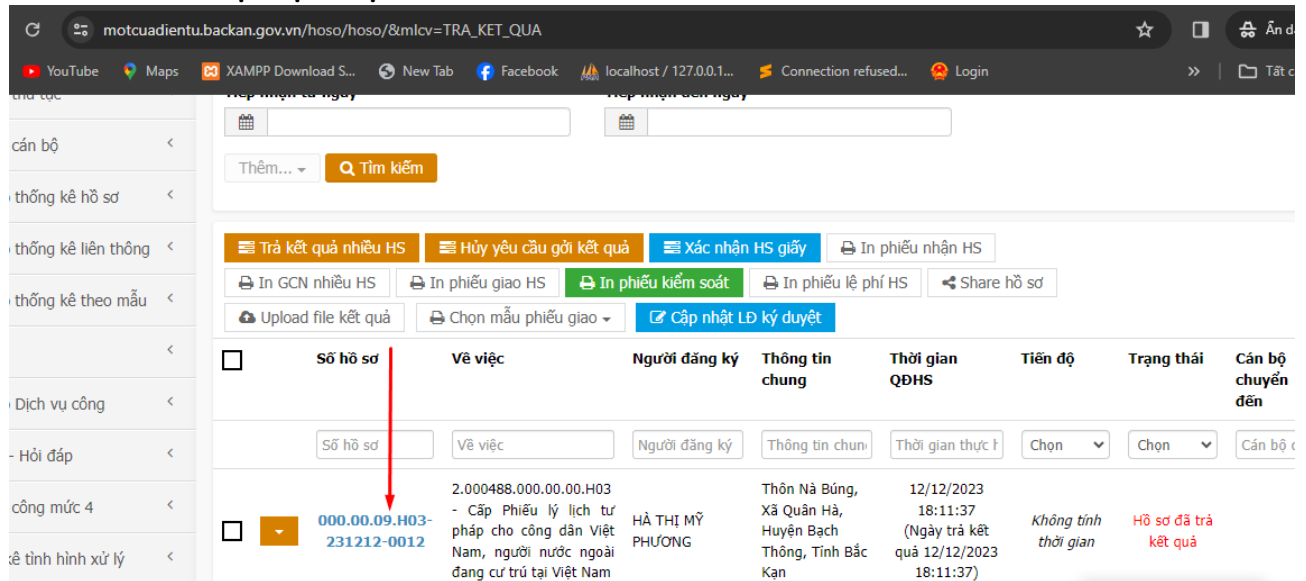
motcuadientu.backan.gov.vn/hoso/hoso/&mlcv=TRA_KET_QUA

Ẩn d

YouTube Maps XAMPP Download S... New Tab Facebook localhost / 127.0.0.1... Connection refused... Login Tất c

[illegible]

cán bộ

thống kê hồ sơ

thống kê liên thông

thống kê theo mẫu

Dịch vụ công

- Hỏi đáp

công mức 4

tình hình xử lý

Tiếp nhận từ ngày

Tiếp nhận đến ngày

Thêm...

Tìm kiếm

Trả kết quả nhiều HS

Hủy yêu cầu gởi kết quả

Xác nhận HS giấy

In phiếu nhận HS

In GCN nhiều HS

In phiếu giao HS

In phiếu kiểm soát

In phiếu lệ phí HS

Share hồ sơ

Upload file kết quả

Chọn mẫu phiếu giao

Cập nhật LĐ ký duyệt

| | Số hồ sơ | Về việc | Người đăng ký | Thông tin chung | Thời gian QĐHS | Tiến độ | Trạng thái | Cán bộ chuyển đến |
|---|---|---|---|---|---|---|---|---|
| | Số hồ sơ | Về việc | Người đăng ký | Thông tin chun | Thời gian thực h | Chọn | Chọn | Cán bộ c |
| | 000.00.09.H03-231212-0012 | 2.000488.000.00.00.H03 - Cấp Phiếu lý lịch tư pháp cho công dân Việt Nam, người nước ngoài đang cư trú tại Việt Nam | HÀ THỊ MỸ PHƯƠNG | Thôn Nà Búng, Xã Quân Hà, Huyện Bạch Thông, Tỉnh Bắc Kạn | 12/12/2023 18:11:37 (Ngày trả kết quả 12/12/2023 18:11:37) | Không tính thời gian | Hồ sơ đã trả kết quả | |